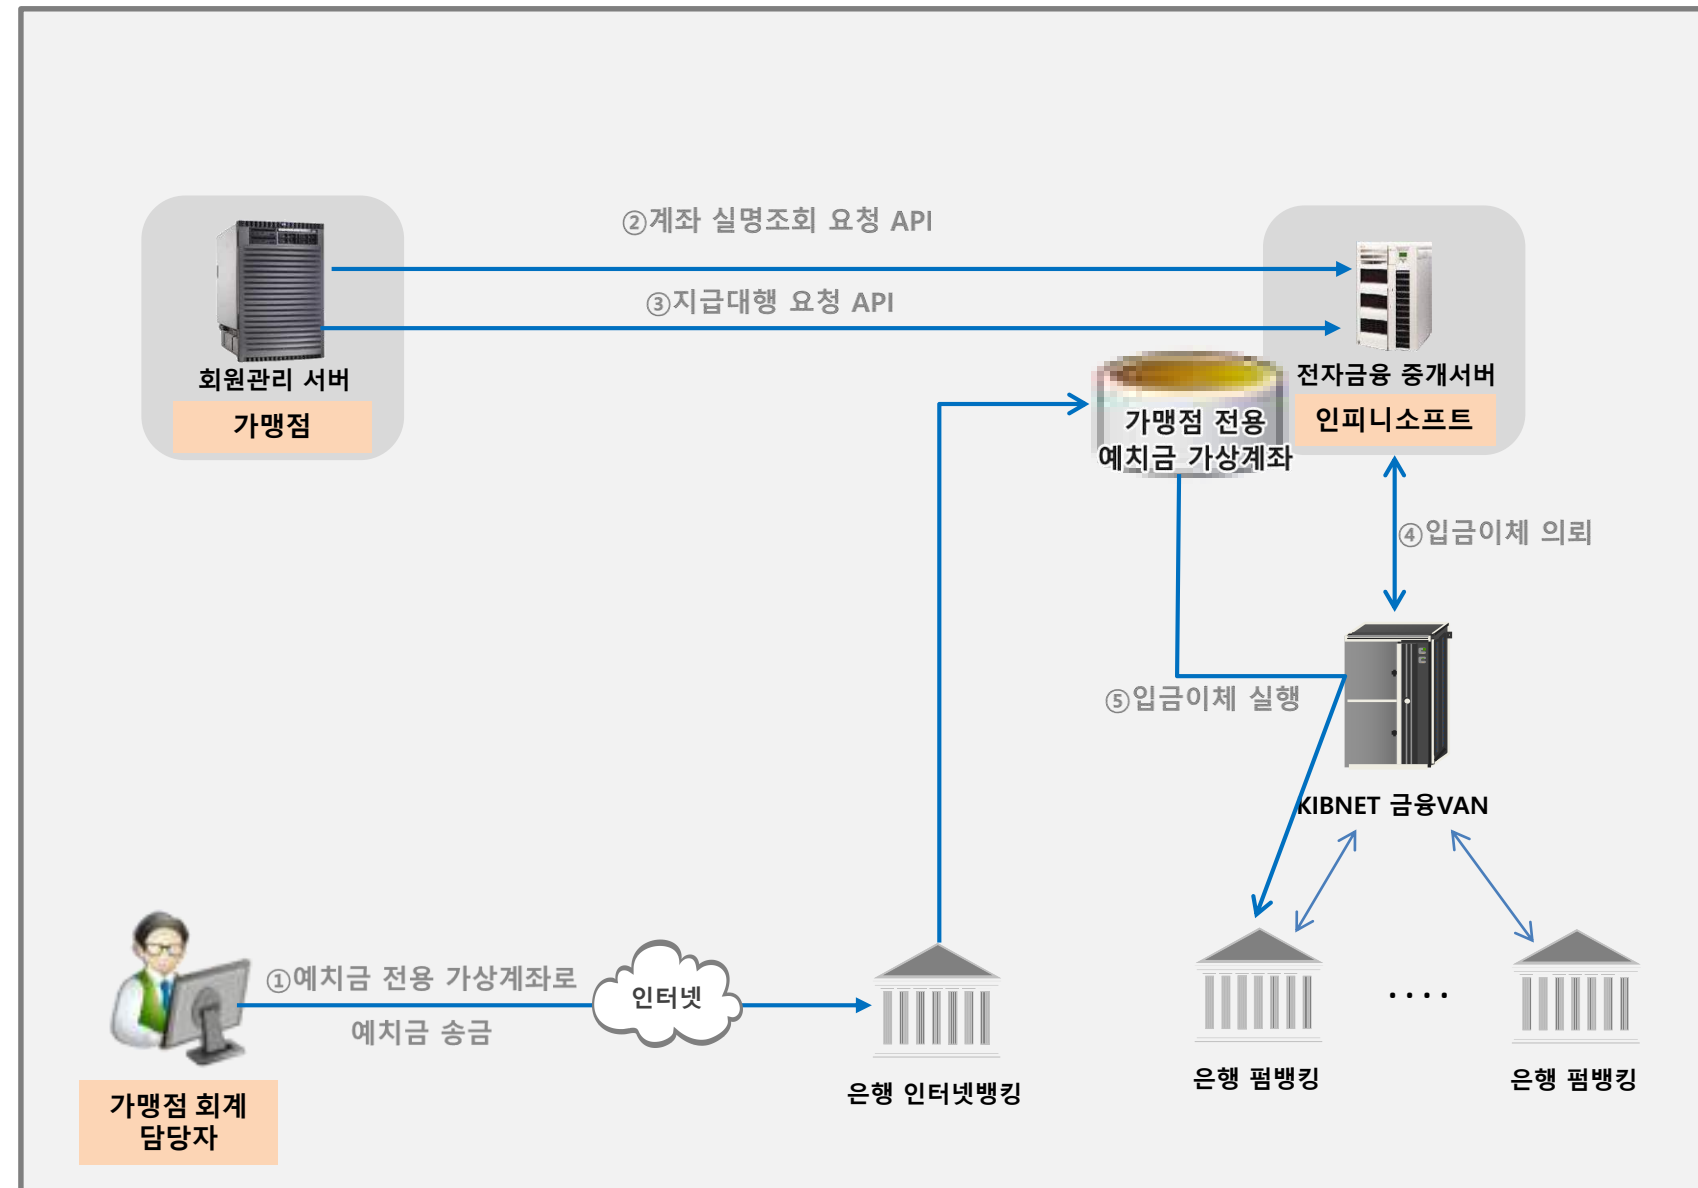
②계좌 실명조회 요청 API

③지급대행 요청 API

회원관리 서버

가맹점

전자금융 중개서버

인피니소프트

가맹점 전용 예치금 가상계좌

④입금이체 의뢰

⑤입금이체 실행

KIBNET 금융VAN

①예치금 전용 가상계좌로 예치금 송금

인터넷

은행 인터넷뱅킹

은행 펌뱅킹

....

은행 펌뱅킹

가맹점 회계 담당자